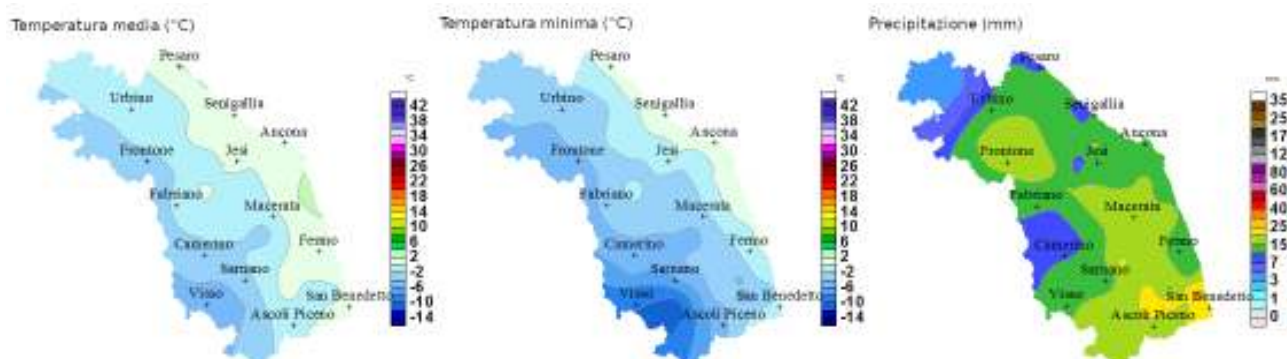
Temperatura media (°C)

Pesaro
Urbino
Senigallia
Ancona
Fronzone
Jesi
Fabriano
Macerata
Camerino
Fermo
Sarnano
Visso
San Benedetto
Ascoli Piceno

°C
42
38
34
30
26
22
18
14
10
6
2
-2
-6
-10
-14

Temperatura minima (°C)

Pesaro
Urbino
Senigallia
Ancona
Fronzone
Jesi
Fabriano
Macerata
Camerino
Fermo
Sarnano
Visso
San Benedetto
Ascoli Piceno

°C
42
38
34
30
26
22
18
14
10
6
2
-2
-6
-10
-14

Precipitazione (mm)

Pesaro
Urbino
Senigallia
Ancona
Fronzone
Jesi
Fabriano
Macerata
Camerino
Fermo
Sarnano
Visso
San Benedetto
Ascoli Piceno

mm
35
25
17
12
80
60
40
25
15
7
3
1
0